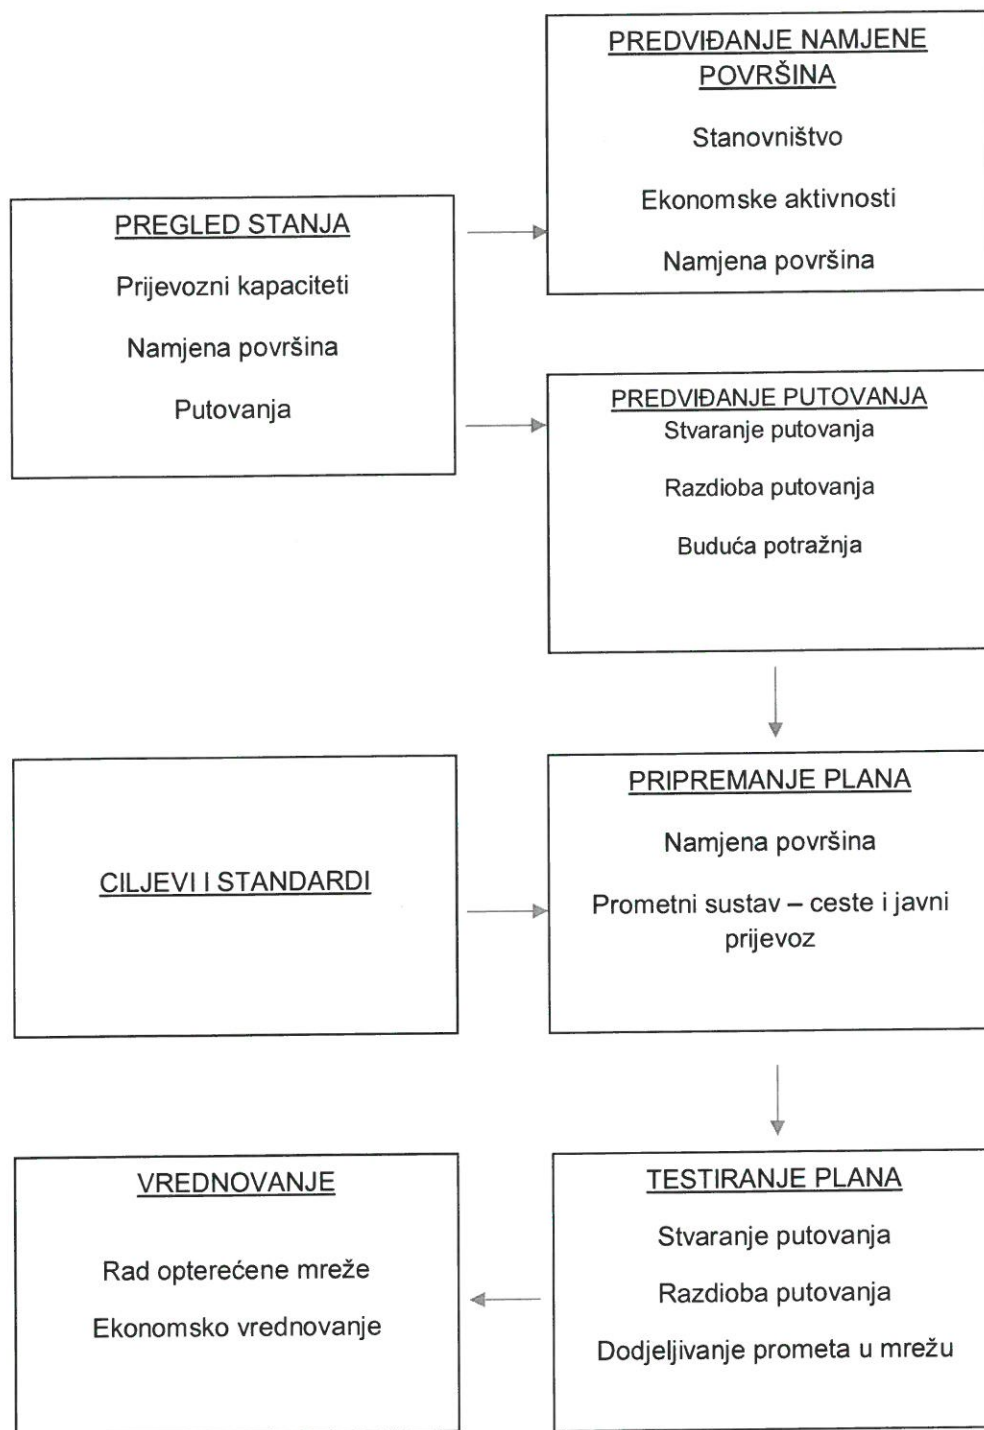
PREDVIĐANJE NAMJENE POVRŠINA

Stanovništvo

Ekonomske aktivnosti

Namjena površina

PREGLED STANJA

Prijevozni kapaciteti

Namjena površina

Putovanja

PREDVIĐANJE PUTOVANJA

Stvaranje putovanja

Razdioba putovanja

Buduća potražnja

CILJEVI I STANDARDI

PRIPREMANJE PLANA

Namjena površina

Prometni sustav – ceste i javni prijevoz

VREDNOVANJE

Rad opterećene mreže

Ekonomsko vrednovanje

TESTIRANJE PLANA

Stvaranje putovanja

Razdioba putovanja

Dodjeljivanje prometa u mrežu